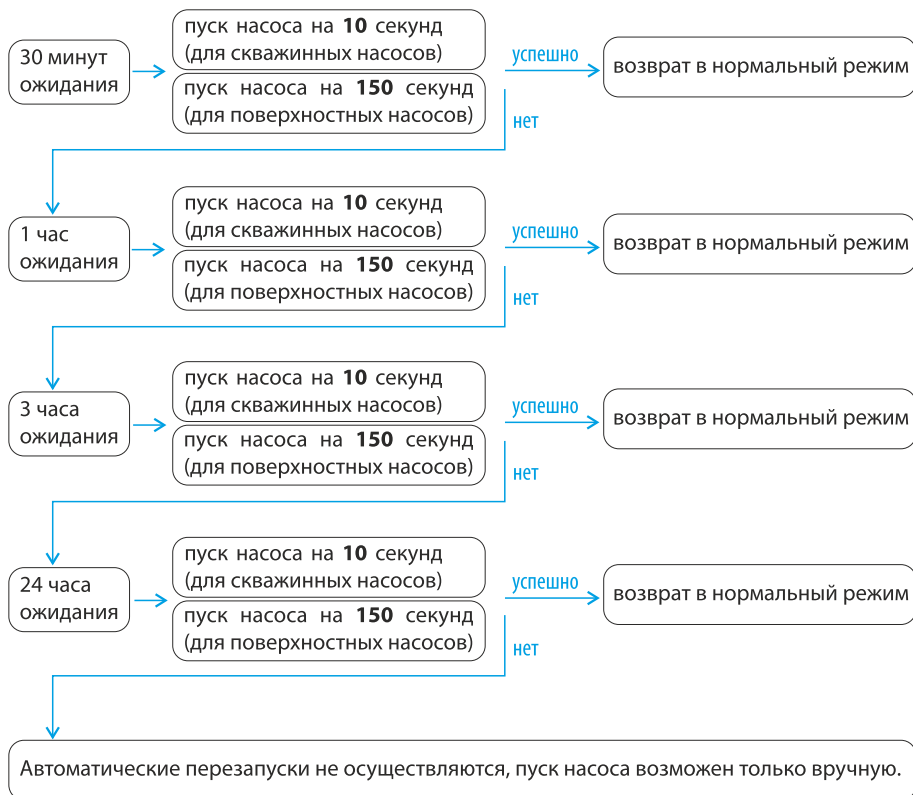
30 минут ожидания

пуск насоса на **10** секунд (для скважинных насосов)

пуск насоса на **150** секунд (для поверхностных насосов)

успешно

возврат в нормальный режим

нет

1 час ожидания

пуск насоса на **10** секунд (для скважинных насосов)

пуск насоса на **150** секунд (для поверхностных насосов)

успешно

возврат в нормальный режим

нет

3 часа ожидания

пуск насоса на **10** секунд (для скважинных насосов)

пуск насоса на **150** секунд (для поверхностных насосов)

успешно

возврат в нормальный режим

нет

24 часа ожидания

пуск насоса на **10** секунд (для скважинных насосов)

пуск насоса на **150** секунд (для поверхностных насосов)

успешно

возврат в нормальный режим

нет

Автоматические перезапуски не осуществляются, пуск насоса возможен только вручную.